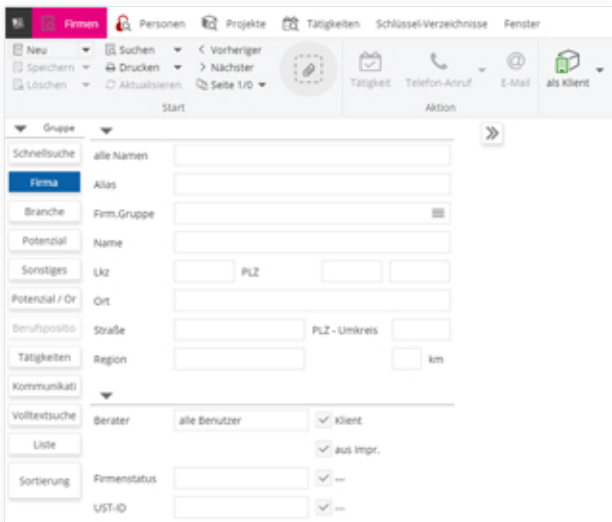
Firmen Personen Projekte Tätigkeiten Schlüssel-Verzeichnisse Fenster

Neu
Speichern
Löschen
Suchen
Drucken
Aktualisieren
< Vorheriger
> Nächster
Seite 1/0
Start

Tätigkeit
Telefon-Anruf
E-Mail
Aktion
als Klient

Gruppe
Schnellsuche
Firma
Branche
Potenzial
Sonstiges
Potenzial / Or
Berufspositio
Tätigkeiten
Kommunikati
Volltextsuche
Liste
Sortierung

alle Namen
Alias
Firm.Gruppe
Name
Lkz
PLZ
Ort
Straße
PLZ - Umkreis
Region
km

Berater
alle Benutzer
Klient
aus Impr.
Firmenstatus
---
UST-ID
---